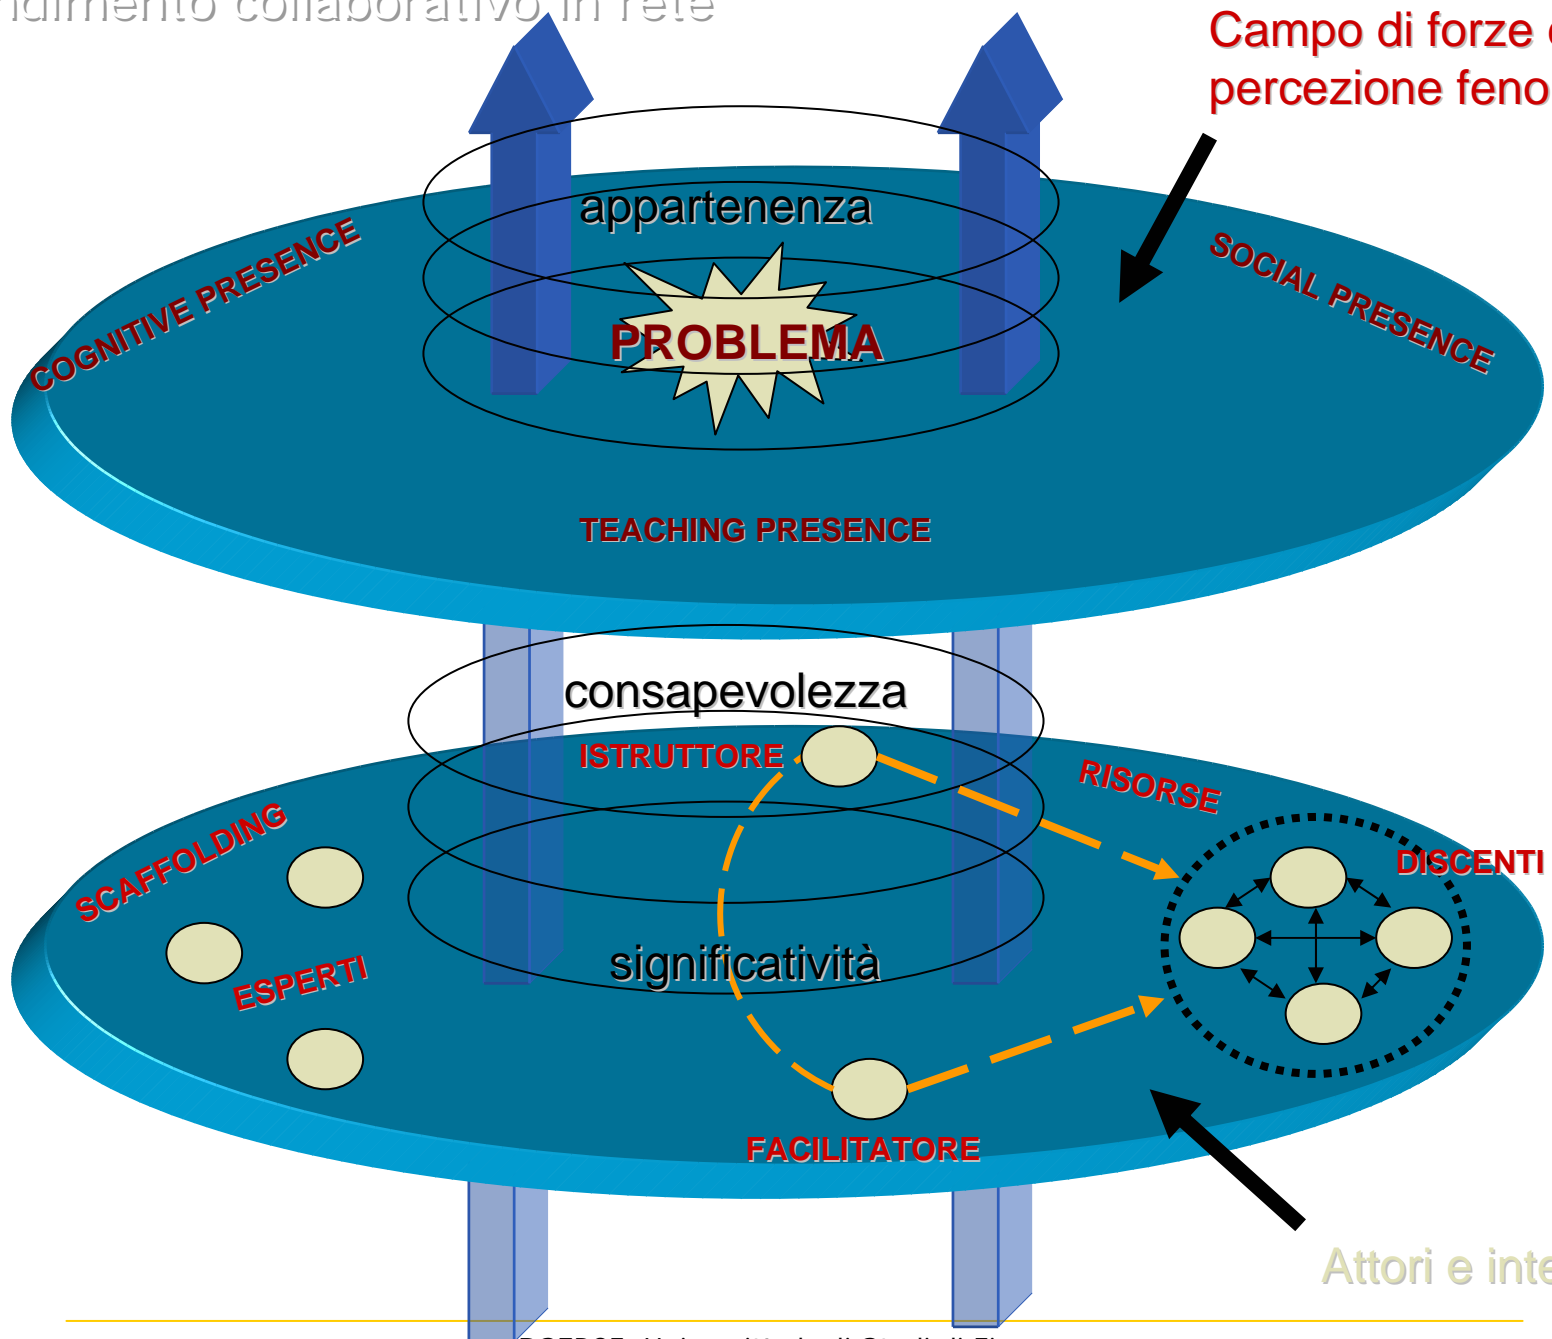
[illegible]dimento collaborativo in rete

Campo di forze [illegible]
percezione feno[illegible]

appartenenza

COGNITIVE PRESENCE

SOCIAL PRESENCE

PROBLEMA

TEACHING PRESENCE

consapevolezza

ISTRUTTORE

RISORSE

SCAFFOLDING

DISCENTI

ESPERTI

significatività

FACILITATORE

Attori e inte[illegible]

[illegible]